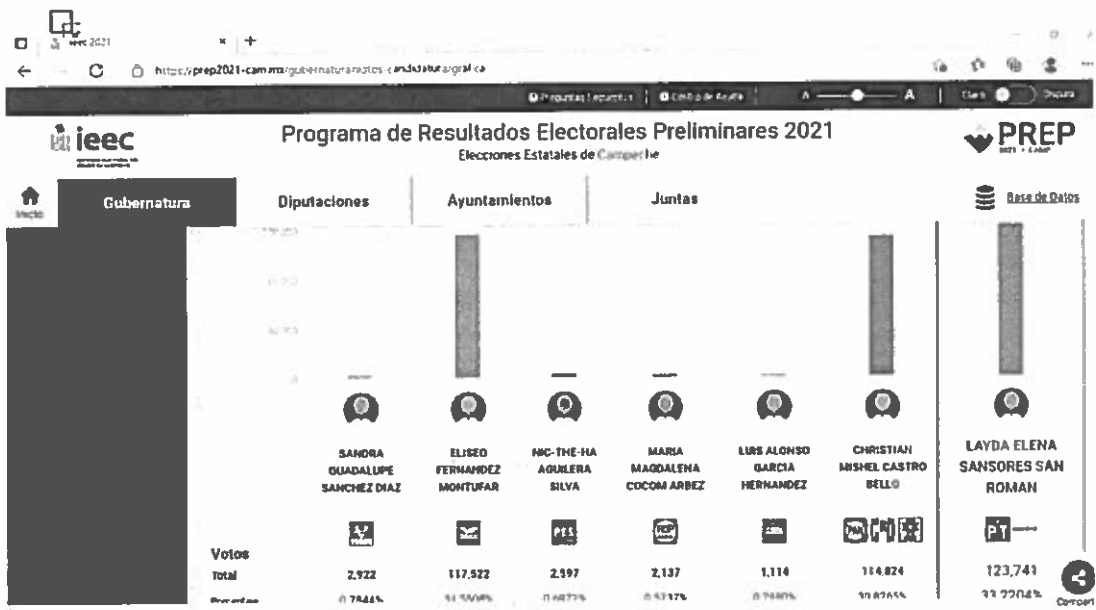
ieec 2021
https://prep2021-campeche/gubernatura/candidatura/gral
Preguntas frecuentes | Centro de Ayuda | A A | Claro Oscuro

ieec
Programa de Resultados Electorales Preliminares 2021
Elecciones Estatales de Campeche
PREP

Inicio
Gubernatura
Diputaciones
Ayuntamientos
Juntas
Base de Datos

SANDRA GUADALUPE SANCHEZ DIAZ
ELISEO FERNANDEZ MONTUFAR
NIC-THE-HA AGUILERA SILVA
MARIA MAGDALENA COCOM ARBEZ
LUIS ALONSO GARCIA HERNANDEZ
CHRISTIAN MISHEL CASTRO BELLO
LAYDA ELENA SANSORES SAN ROMAN

PES
PT

| Votos | | | | | | | |
|---|---|---|---|---|---|---|---|
| Total | 2,922 | 117,522 | 2,597 | 2,137 | 1,114 | 114,824 | 123,741 |
| Porcentaje | 0.7844% | 31.5509% | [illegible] | 0.5737% | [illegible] | 30.8265% | 33.2204% |

Compartir